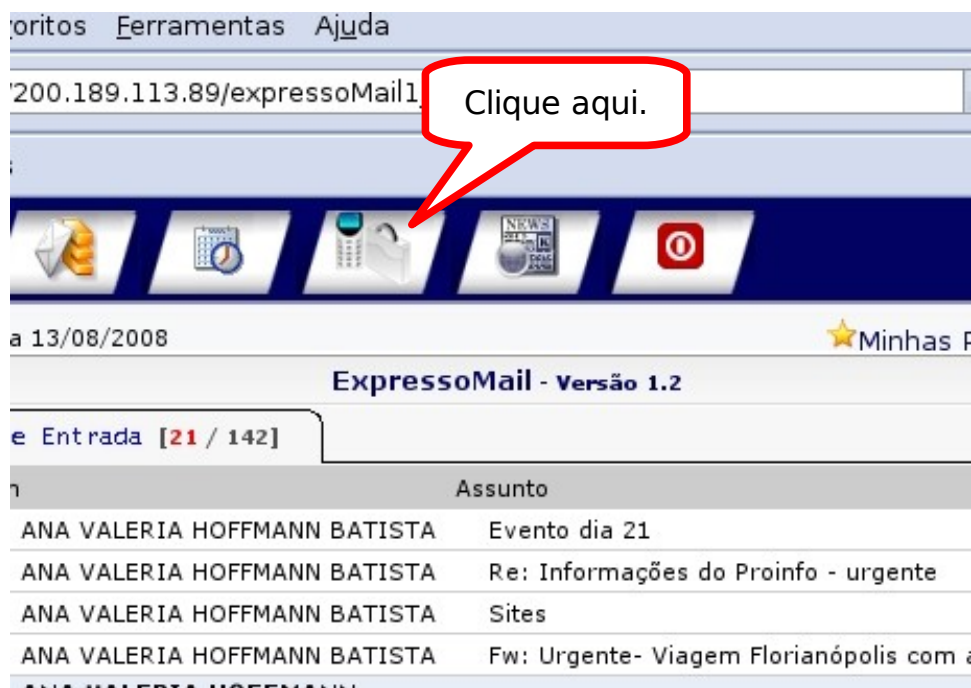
voritos Ferramentas Ajuda

/200.189.113.89/expressoMail1

Clique aqui.

NEWS

a 13/08/2008

Minhas P

ExpressoMail - Versão 1.2

e Entrada [21 / 142]

n

Assunto

ANA VALERIA HOFFMANN BATISTA Evento dia 21

ANA VALERIA HOFFMANN BATISTA Re: Informações do Proinfo - urgente

ANA VALERIA HOFFMANN BATISTA Sites

ANA VALERIA HOFFMANN BATISTA Fw: Urgente- Viagem Florianópolis com a

ANA VALERIA HOFFMANN